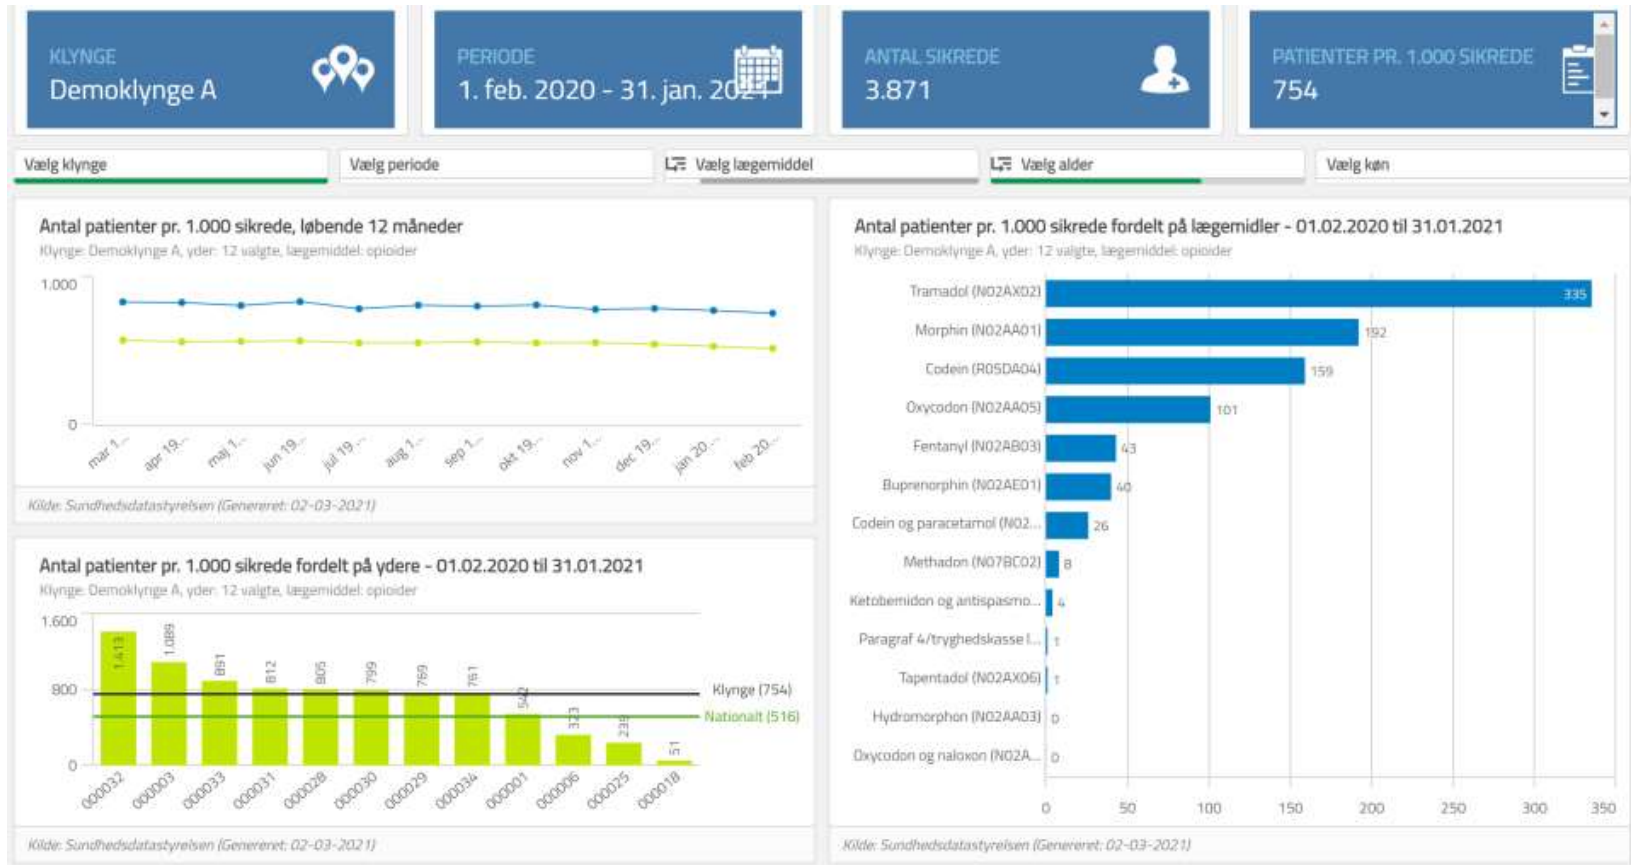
KLYNGE
Demoklynge A

PERIODE
1. feb. 2020 - 31. jan. 2021

ANTAL SIKREDE
3.871

PATIENTER PR. 1.000 SIKREDE
754

Vælg klynge
Vælg periode
Vælg lægemiddel
Vælg alder
Vælg køn

Antal patienter pr. 1.000 sikrede, løbende 12 måneder
Klynge: Demoklynge A, yder: 12 valgte, lægemiddel: opioider

1.000
0
mar 1... apr 19... maj 1... jun 19... jul 19... aug 1... sep 1... okt 19... nov 1... dec 19... jan 20... feb 20...

Kilde: Sundhedsdatastyrelsen (Genereret: 02-03-2021)

Antal patienter pr. 1.000 sikrede fordelt på ydere - 01.02.2020 til 31.01.2021
Klynge: Demoklynge A, yder: 12 valgte, lægemiddel: opioider

1.600
800
0
1.413 1.089 891 812 805 799 769 761 542 323 235 51
Klynge (754)
Nationalt (516)
000032 000003 000033 000031 000028 000030 000029 000034 000001 000006 000025 000018

Kilde: Sundhedsdatastyrelsen (Genereret: 02-03-2021)

Antal patienter pr. 1.000 sikrede fordelt på lægemidler - 01.02.2020 til 31.01.2021
Klynge: Demoklynge A, yder: 12 valgte, lægemiddel: opioider

Tramadol (N02AX02) 335
Morphin (N02AA01) 192
Codein (R05DA04) 159
Oxycodon (N02AA05) 101
Fentanyl (N02AB03) 43
Buprenorphin (N02AE01) 40
Codein og paracetamol (N02... 26
Methadon (N07BC02) 8
Ketobemidon og antispasmo... 4
Paragraf 4/tryghedskasse l... 1
Tapentadol (N02AX06) 1
Hydromorphon (N02AA03) 0
Oxycodon og naloxon (N02A... 0

0 50 100 150 200 250 300 350

Kilde: Sundhedsdatastyrelsen (Genereret: 02-03-2021)